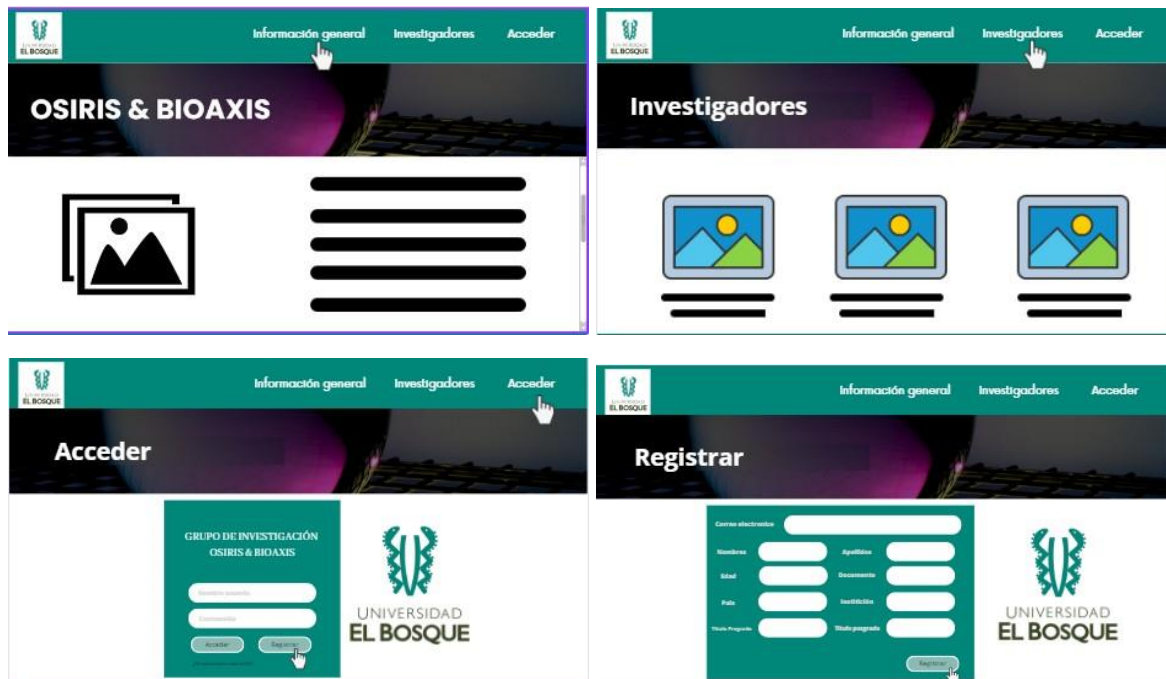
UNIVERSIDAD EL BOSQUE

Información general Investigadores Acceder

OSIRIS & BIOAXIS

UNIVERSIDAD EL BOSQUE

Información general Investigadores Acceder

Investigadores

UNIVERSIDAD EL BOSQUE

Información general Investigadores Acceder

Acceder

GRUPO DE INVESTIGACIÓN OSIRIS & BIOAXIS

Nombre usuario

Contraseña

Acceder Registrar

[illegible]

UNIVERSIDAD EL BOSQUE

UNIVERSIDAD EL BOSQUE

Información general Investigadores Acceder

Registrar

Correo electronico

Nombres Apellidos

Edad Documento

País Institución

Título Pregrado Título posgrado

Registrar

UNIVERSIDAD EL BOSQUE